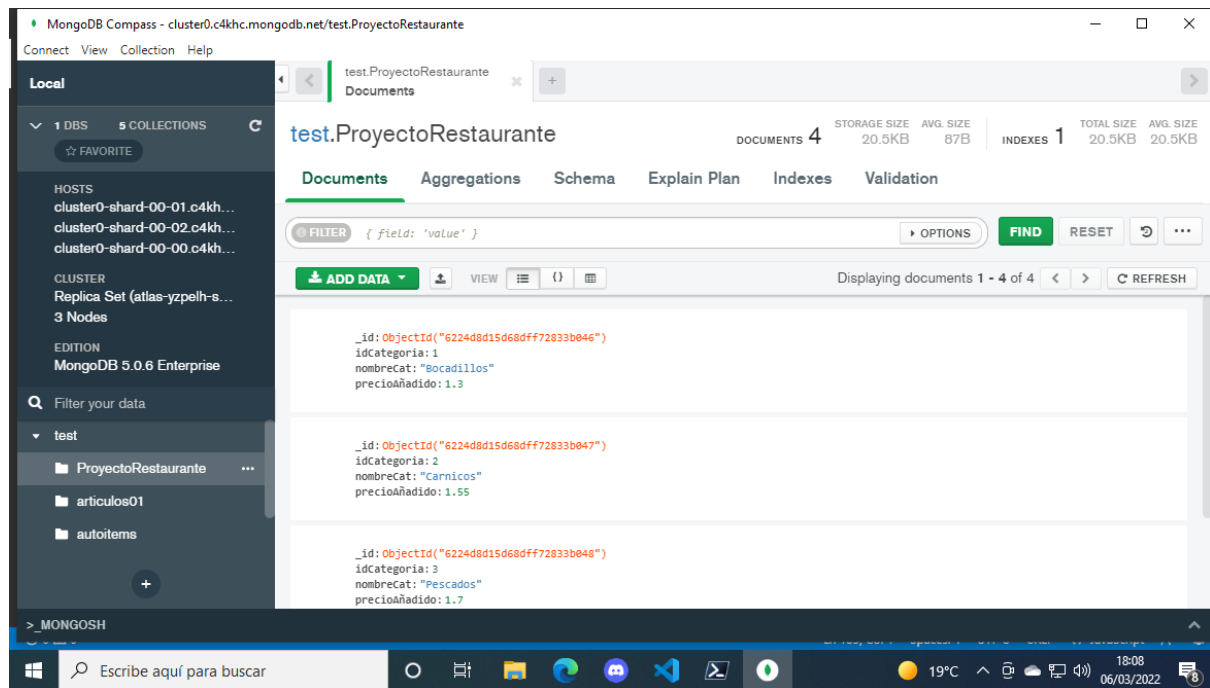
MongoDB Compass - cluster0.c4khc.mongodb.net/test.ProyectoRestaurante

Connect View Collection Help

Local

1 DBS 5 COLLECTIONS

☆ FAVORITE

HOSTS
cluster0-shard-00-01.c4kh...
cluster0-shard-00-02.c4kh...
cluster0-shard-00-00.c4kh...

CLUSTER
Replica Set (atlas-yzpelh-s...
3 Nodes

EDITION
MongoDB 5.0.6 Enterprise

Filter your data

test

ProyectoRestaurante

articulos01

autoitems

+

test.ProyectoRestaurante
Documents

test.ProyectoRestaurante

DOCUMENTS 4 STORAGE SIZE 20.5KB AVG. SIZE 87B INDEXES 1 TOTAL SIZE 20.5KB AVG. SIZE 20.5KB

Documents Aggregations Schema Explain Plan Indexes Validation

FILTER { field: 'value' } OPTIONS FIND RESET

ADD DATA VIEW

Displaying documents 1 - 4 of 4 REFRESH

_id: ObjectId("6224d8d15d68dff72833b046")
idCategoria: 1
nombreCat: "Bocadillos"
precioAñadido: 1.3

_id: ObjectId("6224d8d15d68dff72833b047")
idCategoria: 2
nombreCat: "Carnicos"
precioAñadido: 1.55

_id: ObjectId("6224d8d15d68dff72833b048")
idCategoria: 3
nombreCat: "Pescados"
precioAñadido: 1.7

>_MONGOSH

Escribe aquí para buscar

19°C

18:08
06/03/2022